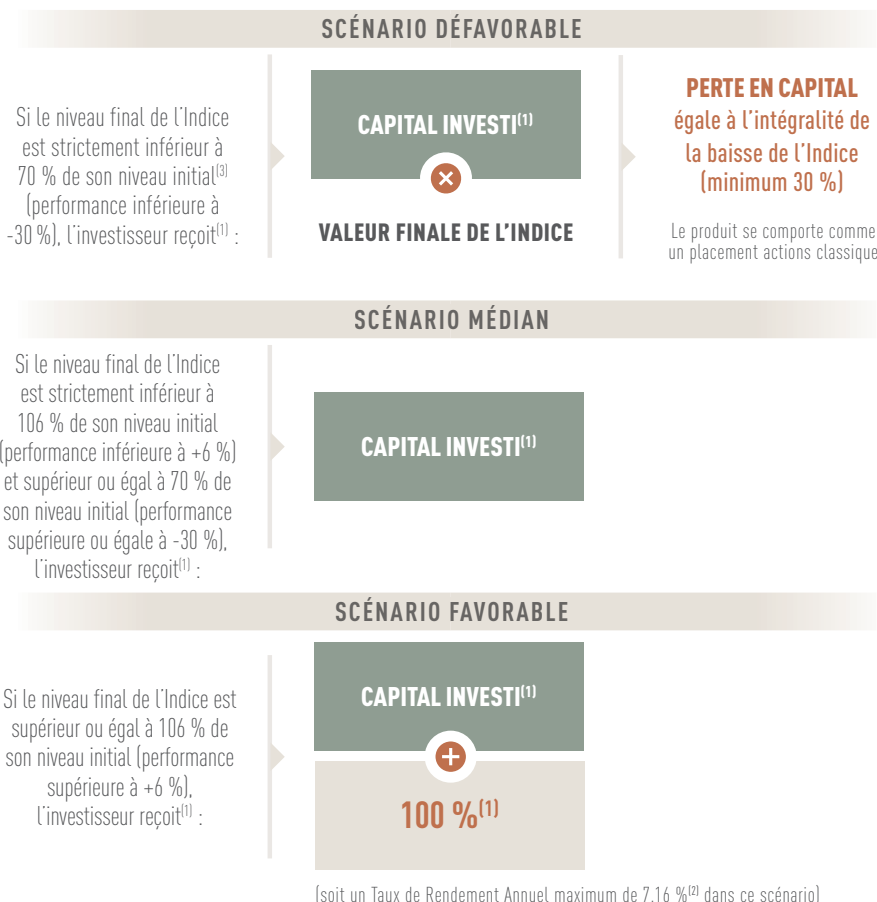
SCÉNARIO DÉFAVORABLE

Si le niveau final de l'Indice est strictement inférieur à 70 % de son niveau initial$^{(3)}$ (performance inférieure à -30 %), l'investisseur reçoit$^{(1)}$ :

CAPITAL INVESTI$^{(1)}$

×

VALEUR FINALE DE L'INDICE

PERTE EN CAPITAL
égale à l'intégralité de la baisse de l'Indice (minimum 30 %)

Le produit se comporte comme un placement actions classique

SCÉNARIO MÉDIAN

Si le niveau final de l'Indice est strictement inférieur à 106 % de son niveau initial (performance inférieure à +6 %) et supérieur ou égal à 70 % de son niveau initial (performance supérieure ou égale à -30 %), l'investisseur reçoit$^{(1)}$ :

CAPITAL INVESTI$^{(1)}$

SCÉNARIO FAVORABLE

Si le niveau final de l'Indice est supérieur ou égal à 106 % de son niveau initial (performance supérieure à +6 %), l'investisseur reçoit$^{(1)}$ :

CAPITAL INVESTI$^{(1)}$

+

100 %$^{(1)}$

(soit un Taux de Rendement Annuel maximum de 7.16 %$^{(2)}$ dans ce scénario)